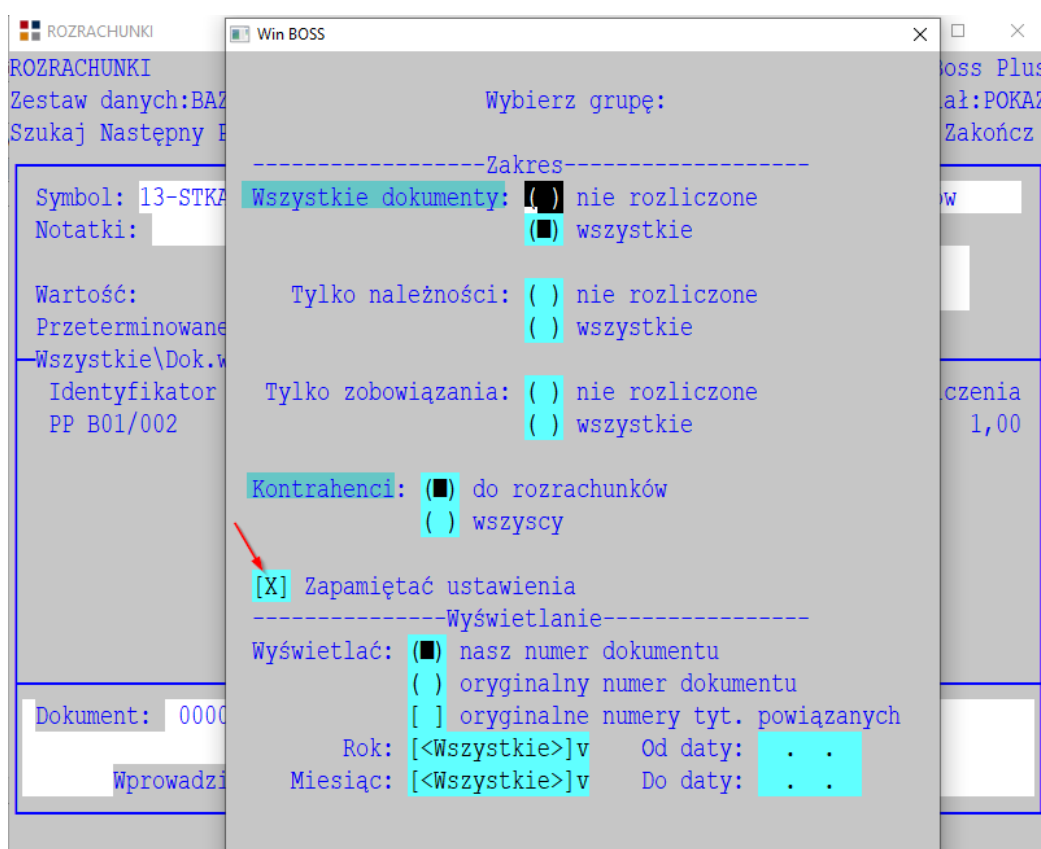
ROZRACHUNKI
ROZRACHUNKI
Zestaw danych:BAZ
Szukaj Następny P
Symbol: 13-STKA
Notatki:
Wartość:
Przeterminowane
Wszystkie\Dok.w
Identyfikator
PP B01/002
Dokument: 000
Wprowadzi

oss Plus
ał:POKAZ
Zakończ
ow
czenia
1,00

Win BOSS

Wybierz grupę:

------------------Zakres-------------------
Wszystkie dokumenty: ( ) nie rozliczone
(■) wszystkie

Tylko należności: ( ) nie rozliczone
( ) wszystkie

Tylko zobowiązania: ( ) nie rozliczone
( ) wszystkie

Kontrahenci: (■) do rozrachunków
( ) wszyscy

[X] Zapamiętać ustawienia
---------------Wyświetlanie----------------
Wyświetlać: (■) nasz numer dokumentu
( ) oryginalny numer dokumentu
[ ] oryginalne numery tyt. powiązanych
Rok: [<Wszystkie>]v Od daty: . .
Miesiąc: [<Wszystkie>]v Do daty: . .